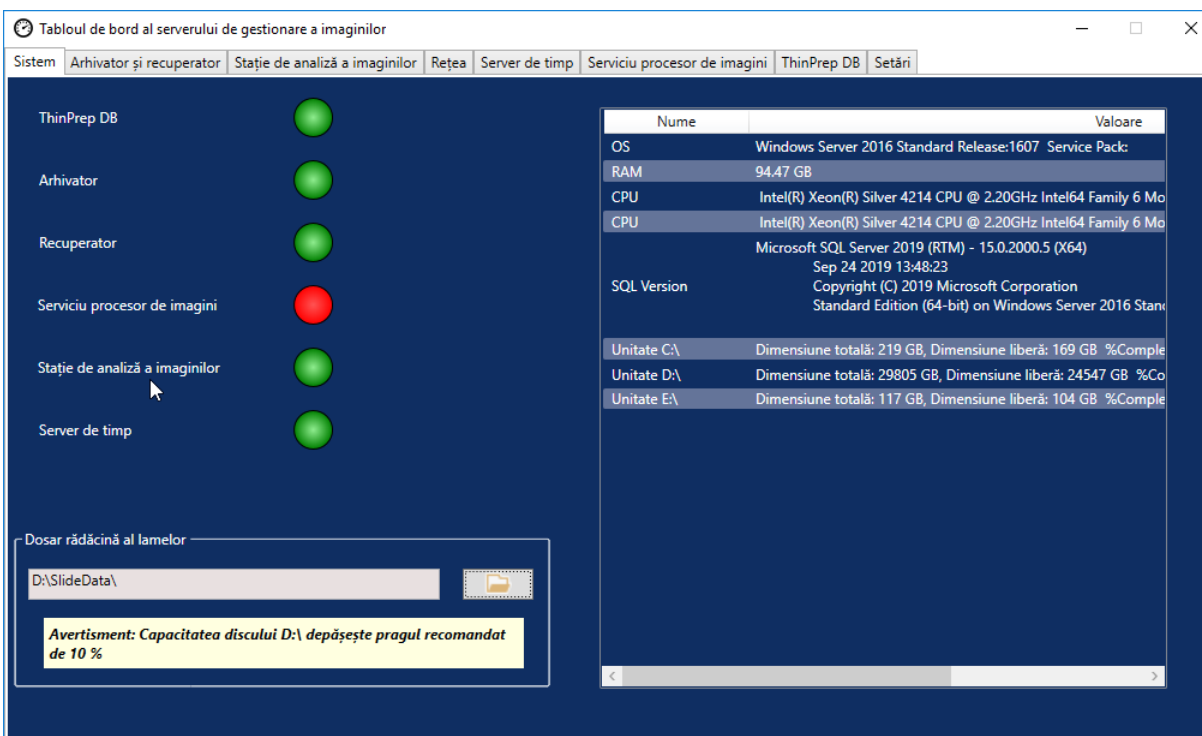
Tabloul de bord al serverului de gestionare a imaginilor

Sistem | Arhivator și recuperator | Stație de analiză a imaginilor | Rețea | Server de timp | Serviciu procesor de imagini | ThinPrep DB | Setări

ThinPrep DB

Arhivator

Recuperator

Serviciu procesor de imagini

Stație de analiză a imaginilor

Server de timp

| Nume | Valoare |
|---|---|
| OS | Windows Server 2016 Standard Release:1607 Service Pack: |
| RAM | 94.47 GB |
| CPU | Intel(R) Xeon(R) Silver 4214 CPU @ 2.20GHz Intel64 Family 6 Mo |
| CPU | Intel(R) Xeon(R) Silver 4214 CPU @ 2.20GHz Intel64 Family 6 Mo |
| SQL Version | Microsoft SQL Server 2019 (RTM) - 15.0.2000.5 (X64) Sep 24 2019 13:48:23 Copyright (C) 2019 Microsoft Corporation Standard Edition (64-bit) on Windows Server 2016 Stan |
| Unitate C:\ | Dimensiune totală: 219 GB, Dimensiune liberă: 169 GB %Comple |
| Unitate D:\ | Dimensiune totală: 29805 GB, Dimensiune liberă: 24547 GB %Co |
| Unitate E:\ | Dimensiune totală: 117 GB, Dimensiune liberă: 104 GB %Comple |

Dosar rădăcină al lamelor

D:\SlideData\

Avertisment: Capacitatea discului D:\ depășește pragul recomandat de 10 %